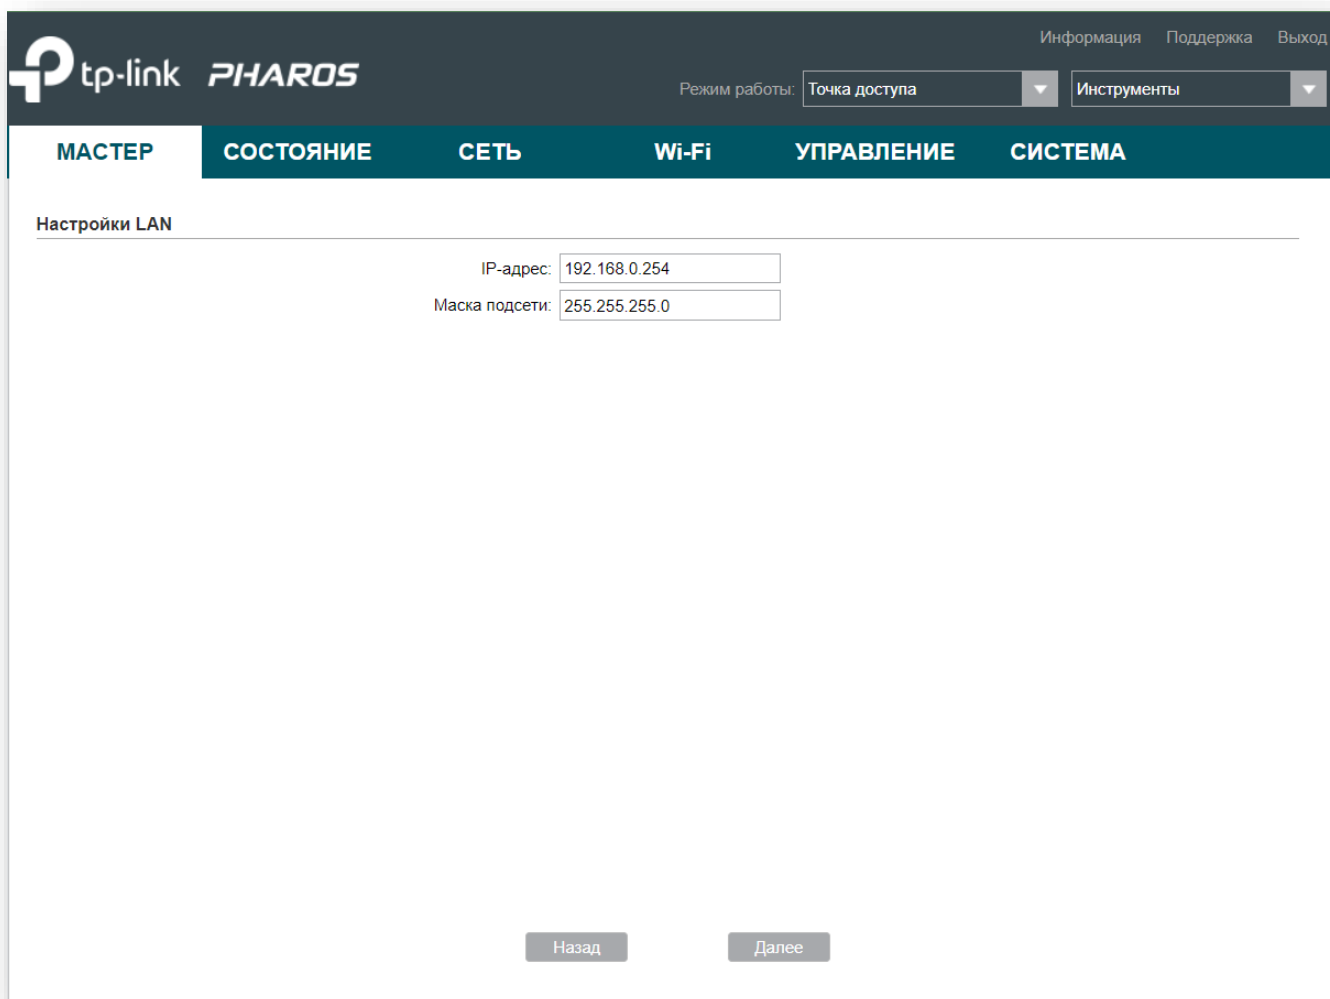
tp-link PHAROS

Информация Поддержка Выход

Режим работы: Точка доступа Инструменты

МАСТЕР СОСТОЯНИЕ СЕТЬ Wi-Fi УПРАВЛЕНИЕ СИСТЕМА

Настройки LAN

IP-адрес: 192.168.0.254
Маска подсети: 255.255.255.0

Назад Далее